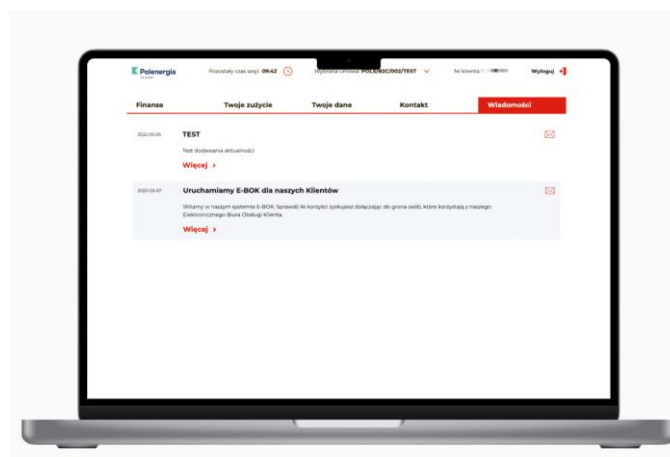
Polenergia

Pozostały czas sesji: 09:42

Wybrana umowa: POL/B/K2C/002/TEST

Nr klienta: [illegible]

Wyloguj

Finanse | Twoje zużycie | Twoje dane | Kontakt | Wiadomości

2020-01-05

TEST

Test dodawania aktualności

Więcej >

2020-01-07

Uruchamiamy E-BOK dla naszych Klientów

Witamy w naszym systemie E-BOK. Sprawdź ile korzyści zyskujesz dołączając do grona osób, które korzystają z naszego Elektronicznego Biura Obsługi Klienta.

Więcej >